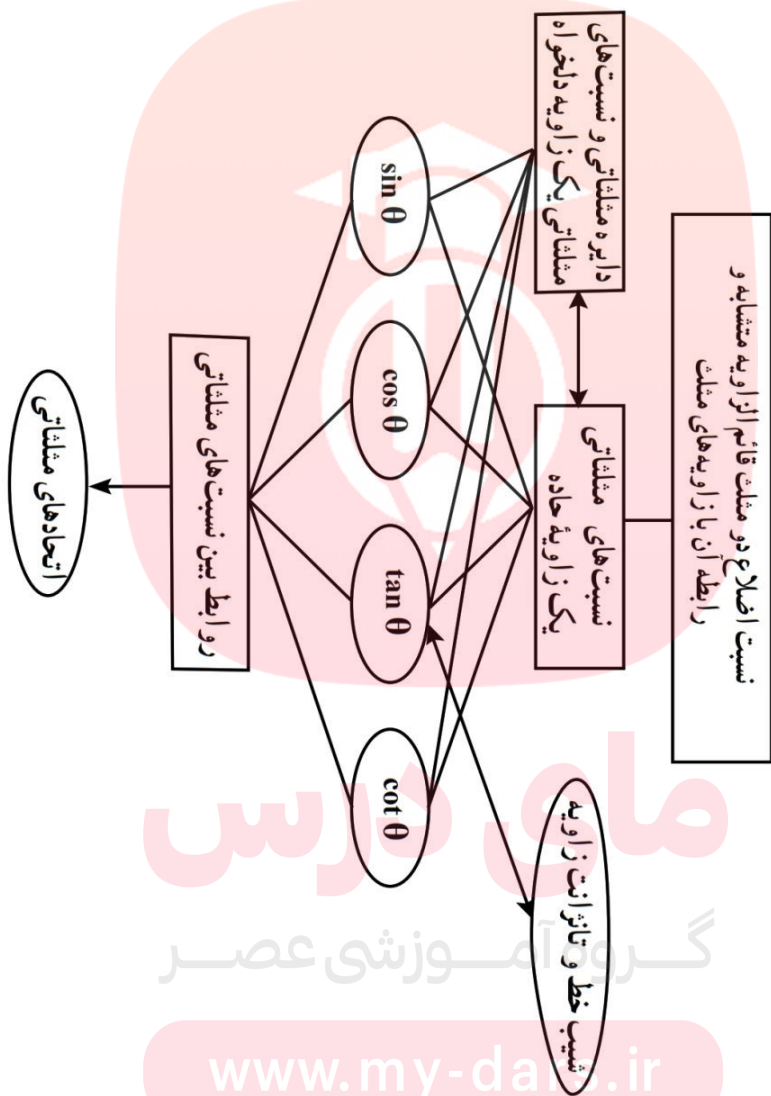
نسبت اضلاع دو مثلث قائم الزاویه متشابه و رابطه آن با زاویه‌های مثلث

دایره مثلثاتی و نسبت‌های مثلثاتی یک زاویه دلخواه

نسبت‌های مثلثاتی یک زاویهٔ حاده

$\sin \theta$

$\cos \theta$

$\tan \theta$

$\cot \theta$

شیب خط و تانژانت زاویه

روابط بین نسبت‌های مثلثاتی

اتحادهای مثلثاتی

مای درس
گروه آموزشی عصر
www.my-dars.ir